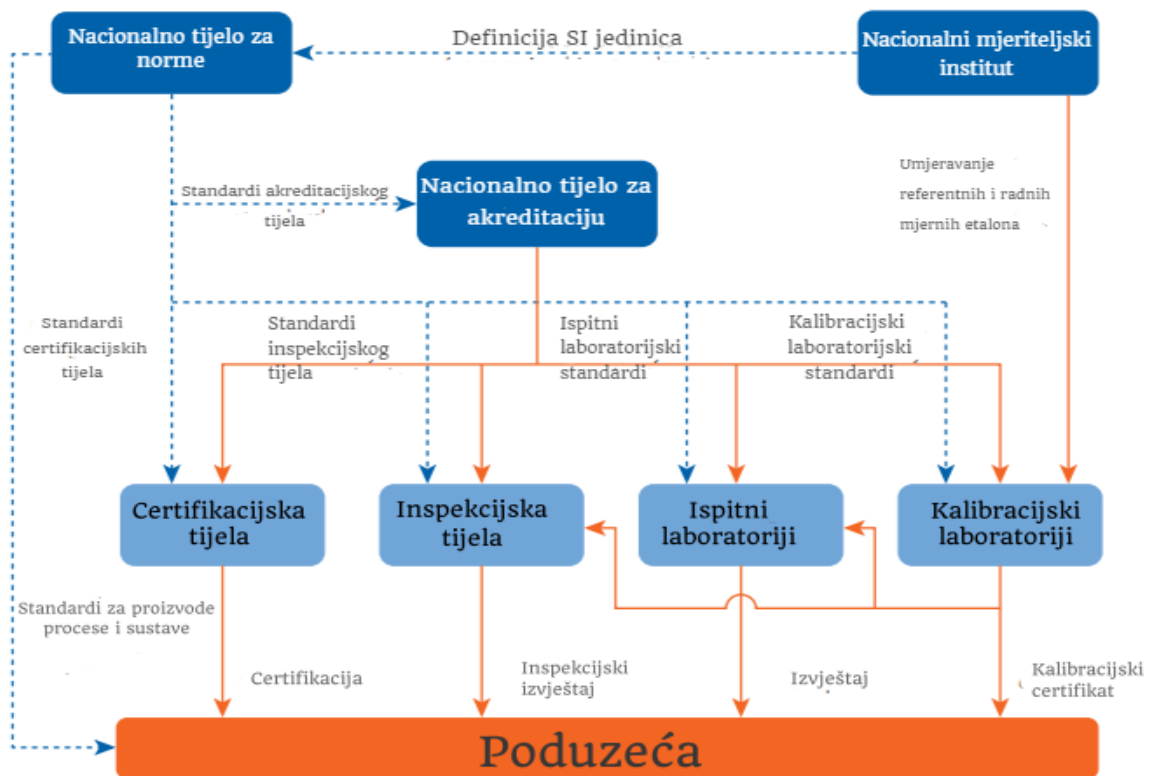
Nacionalno tijelo za norme

Definicija SI jedinica

Nacionalni mjeriteljski institut

Umjeravanje referentnih i radnih mjernih etalona

Standardi akreditacijskog tijela

Nacionalno tijelo za akreditaciju

Standardi certifikacijskih tijela

Standardi inspekcijskog tijela

Ispitni laboratorijski standardi

Kalibracijski laboratorijski standardi

Certifikacijska tijela

Inspekcijska tijela

Ispitni laboratoriji

Kalibracijski laboratoriji

Standardi za proizvode procese i sustave

Certifikacija

Inspekcijski izvještaj

Izvještaj

Kalibracijski certifikat

Poduzeća